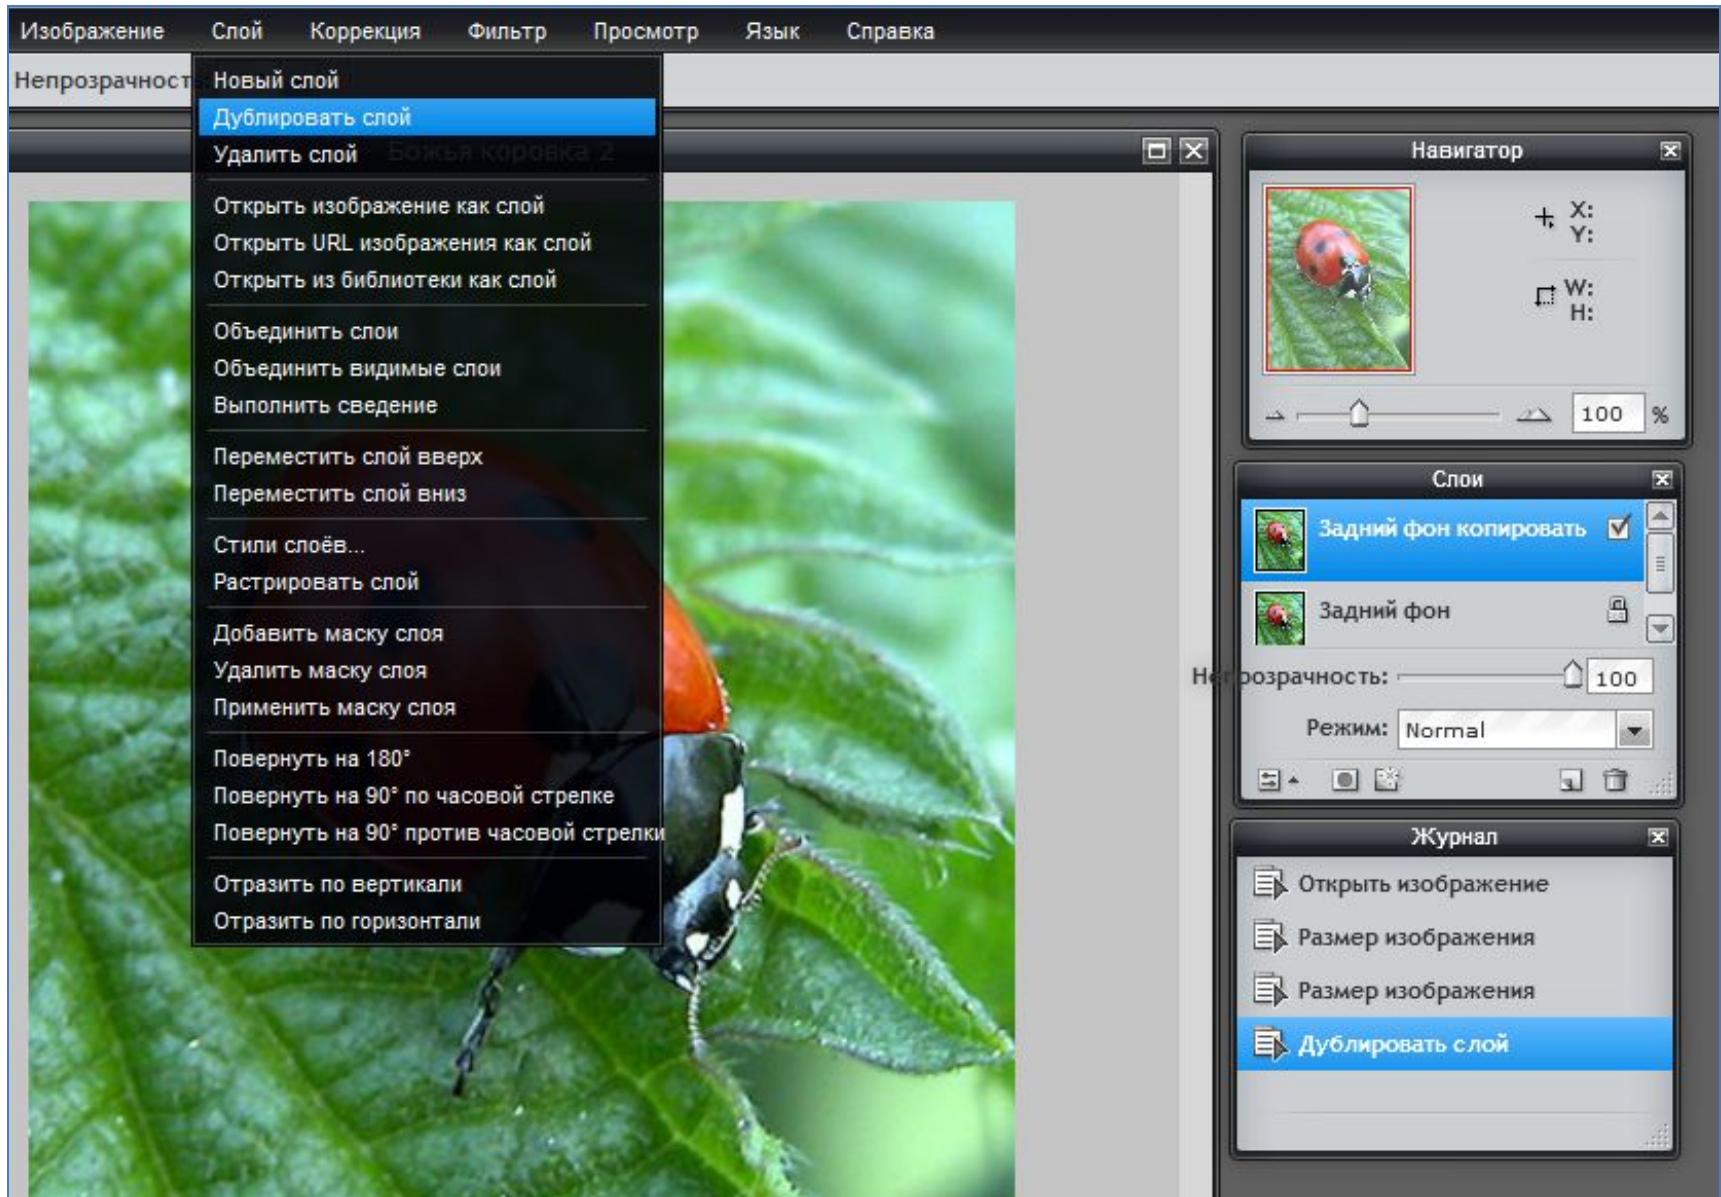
Изображение Слой Коррекция Фильтр Просмотр Язык Справка

Непрозрачност

Новый слой
Дублировать слой
Удалить слой
Открыть изображение как слой
Открыть URL изображения как слой
Открыть из библиотеки как слой
Объединить слои
Объединить видимые слои
Выполнить сведение
Переместить слой вверх
Переместить слой вниз
Стили слоёв...
Растрировать слой
Добавить маску слоя
Удалить маску слоя
Применить маску слоя
Повернуть на 180°
Повернуть на 90° по часовой стрелке
Повернуть на 90° против часовой стрелки
Отразить по вертикали
Отразить по горизонтали

Божья коровка 2

Навигатор
X:
Y:
W:
H:
100 %

Слои
Задний фон копировать
Задний фон
Непрозрачность: 100
Режим: Normal

Журнал
Открыть изображение
Размер изображения
Размер изображения
Дублировать слой